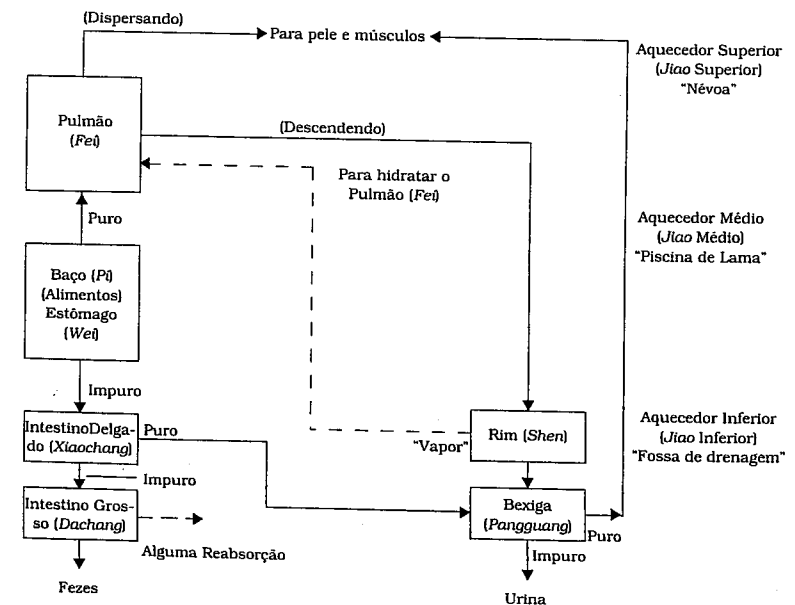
(Dispersando)

Para pele e músculos

Aquecedor Superior (*Jiao* Superior) "Névoa"

Pulmão (*Fei*)

(Descendendo)

Para hidratar o Pulmão (*Fei*)

Puro

Aquecedor Médio (*Jiao* Médio) "Piscina de Lama"

Baço (*Pi*) (Alimentos) Estômago (*Wei*)

Impuro

IntestinoDelgado (*Xiaochang*)

Puro

Rim (*Shen*)

"Vapor"

Aquecedor Inferior (*Jiao* Inferior) "Fossa de drenagem"

Impuro

Intestino Grosso (*Dachang*)

Bexiga (*Pangguang*)

Puro

Alguma Reabsorção

Impuro

Fezes

Urina